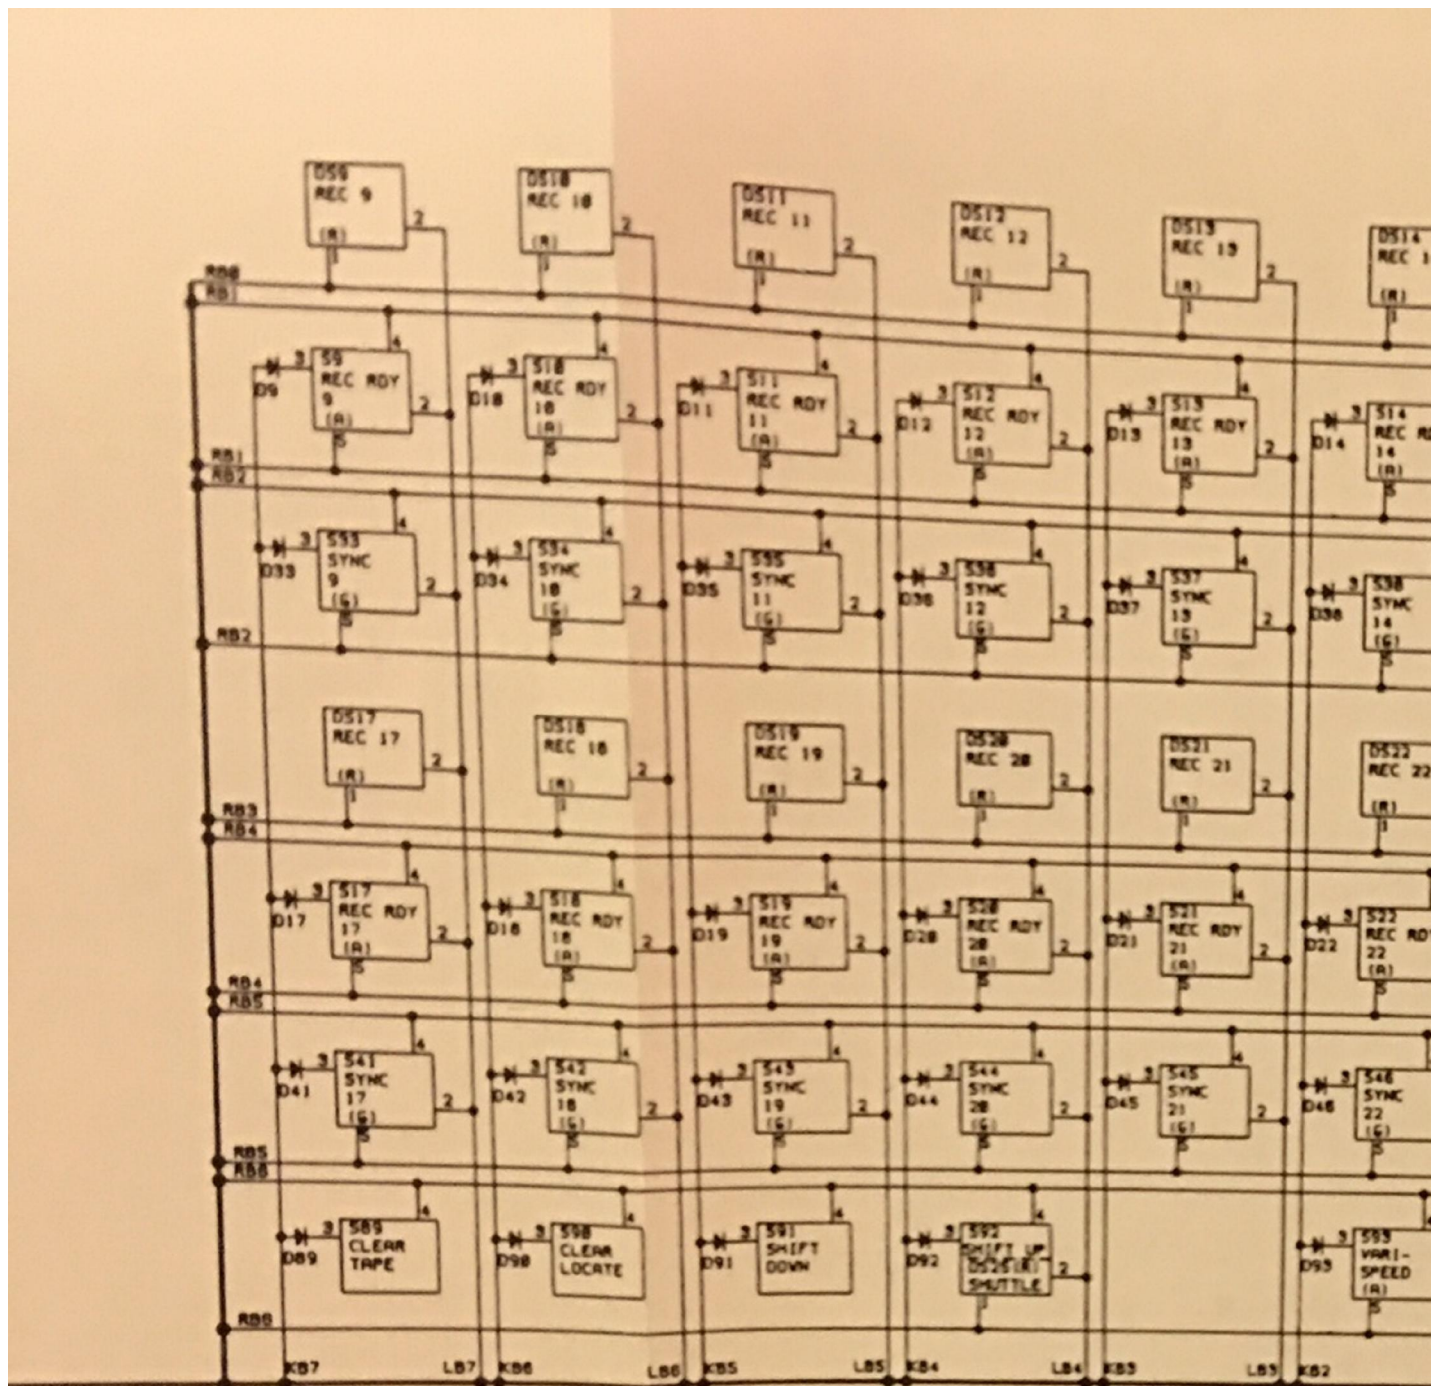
DS9
REC 9
(R)
2
1

DS10
REC 10
(R)
2
1

DS11
REC 11
(R)
2
1

DS12
REC 12
(R)
2
1

DS13
REC 13
(R)
2
1

DS14
REC 1
(R)
1

RB0
RB1

D9
3
S9
REC RDY
9
(A)
4
2
5

D10
3
S10
REC RDY
10
(A)
4
2
5

D11
3
S11
REC RDY
11
(A)
4
2
5

D12
3
S12
REC RDY
12
(A)
4
2
5

D13
3
S13
REC RDY
13
(A)
4
2
5

D14
3
S14
REC R
14
(A)
5

RB1
RB2

D33
3
S33
SYNC
9
(G)
4
2
5

D34
3
S34
SYNC
10
(G)
4
2
5

D35
3
S35
SYNC
11
(G)
4
2
5

D36
3
S36
SYNC
12
(G)
4
2
5

D37
3
S37
SYNC
13
(G)
4
2
5

D38
3
S38
SYNC
14
(G)
5

RB2

DS17
REC 17
(R)
2
1

DS18
REC 18
(R)
2
1

DS19
REC 19
(R)
2
1

DS20
REC 20
(R)
2
1

DS21
REC 21
(R)
2
1

DS22
REC 22
(R)
1

RB3
RB4

D17
3
S17
REC RDY
17
(A)
4
2
5

D18
3
S18
REC RDY
18
(A)
4
2
5

D19
3
S19
REC RDY
19
(A)
4
2
5

D20
3
S20
REC RDY
20
(A)
4
2
5

D21
3
S21
REC RDY
21
(A)
4
2
5

D22
3
S22
REC RD
22
(A)
5

RB4
RB5

D41
3
S41
SYNC
17
(G)
4
2
5

D42
3
S42
SYNC
18
(G)
4
2
5

D43
3
S43
SYNC
19
(G)
4
2
5

D44
3
S44
SYNC
20
(G)
4
2
5

D45
3
S45
SYNC
21
(G)
4
2
5

D46
3
S46
SYNC
22
(G)
5

RB5
RB8

D89
3
S89
CLEAR
TAPE
4

D90
3
S90
CLEAR
LOCATE
4

D91
3
S91
SHIFT
DOWN
4

D92
3
S92
SHIFT UP
DS26(R)
SHUTTLE
4
2

D93
3
S93
VARI-
SPEED
(A)
4
5

RB8

KB7 LB7 KB6 LB6 KB5 LB5 KB4 LB4 KB3 LB3 KB2